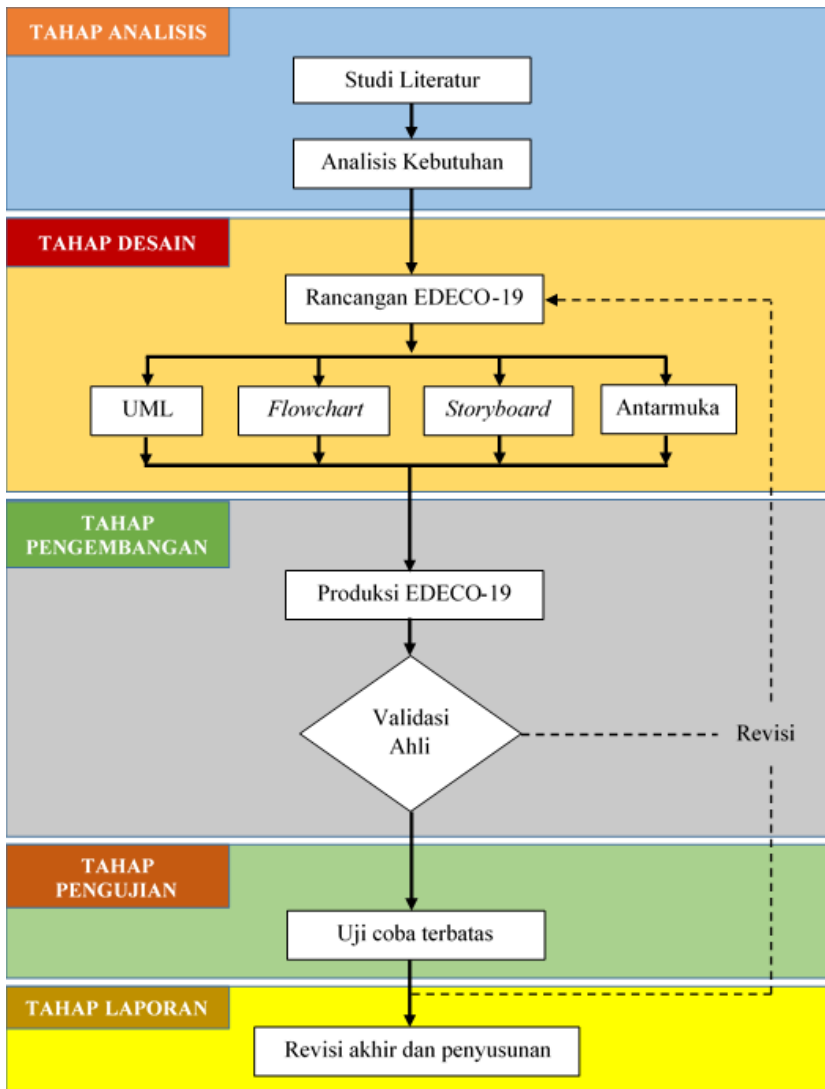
TAHAP ANALISIS

Studi Literatur

Analisis Kebutuhan

TAHAP DESAIN

Rancangan EDECO-19

UML

Flowchart

Storyboard

Antarmuka

TAHAP PENGEMBANGAN

Produksi EDECO-19

Validasi Ahli

Revisi

TAHAP PENGUJIAN

Uji coba terbatas

TAHAP LAPORAN

Revisi akhir dan penyusunan